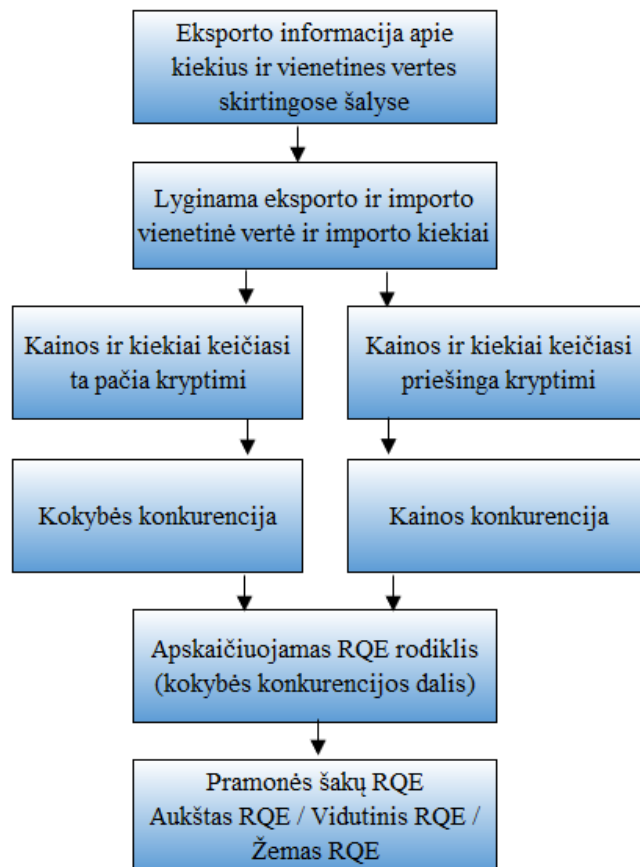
Eksporto informacija apie kiekius ir vienetines vertes skirtingose šalyse

Lyginama eksporto ir importo vienetinė vertė ir importo kiekiai

Kainos ir kiekiai keičiasi ta pačia kryptimi

Kainos ir kiekiai keičiasi priešinga kryptimi

Kokybės konkurencija

Kainos konkurencija

Apskaičiuojamas RQE rodiklis (kokybės konkurencijos dalis)

Pramonės šakų RQE
Aukštas RQE / Vidutinis RQE / Žemas RQE